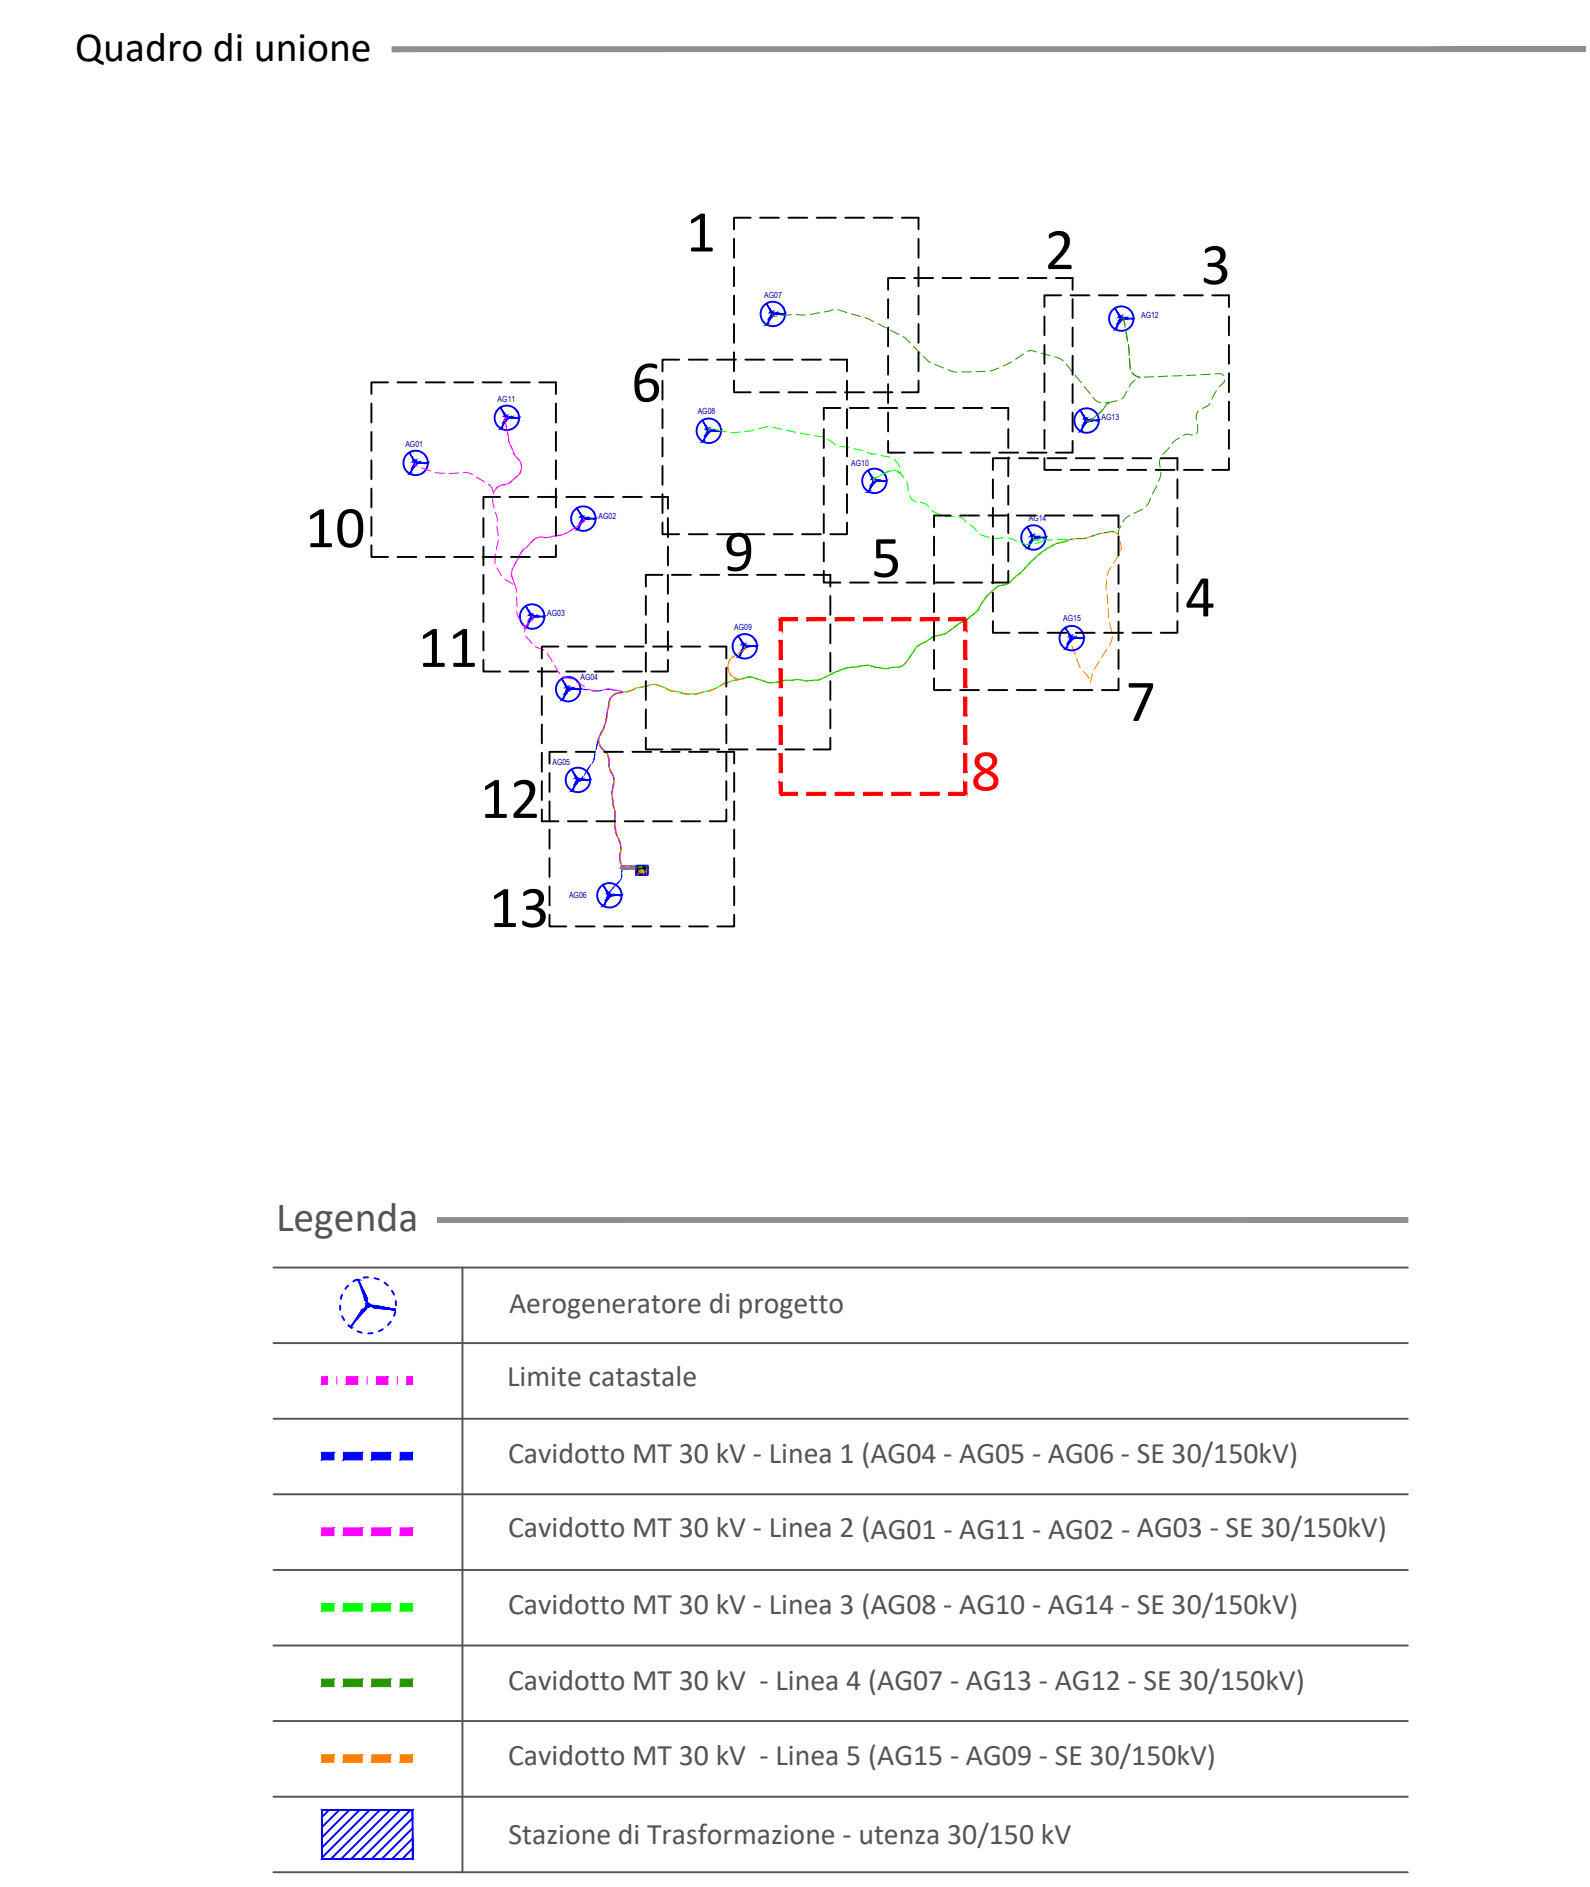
Quadro di unione

1
2
3
AG07
AG12
6
AG13
AG08
AG11
AG01
AG10
10
AG02
9
5
AG14
AG03
4
11
AG09
AG15
AG04
7
8
AG05
12
13
AG06

Legenda

| | |
|---|---|
| | Aerogeneratore di progetto |
| | Limite catastale |
| | Cavidotto MT 30 kV - Linea 1 (AG04 - AG05 - AG06 - SE 30/150kV) |
| | Cavidotto MT 30 kV - Linea 2 (AG01 - AG11 - AG02 - AG03 - SE 30/150kV) |
| | Cavidotto MT 30 kV - Linea 3 (AG08 - AG10 - AG14 - SE 30/150kV) |
| | Cavidotto MT 30 kV - Linea 4 (AG07 - AG13 - AG12 - SE 30/150kV) |
| | Cavidotto MT 30 kV - Linea 5 (AG15 - AG09 - SE 30/150kV) |
| | Stazione di Trasformazione - utenza 30/150 kV |